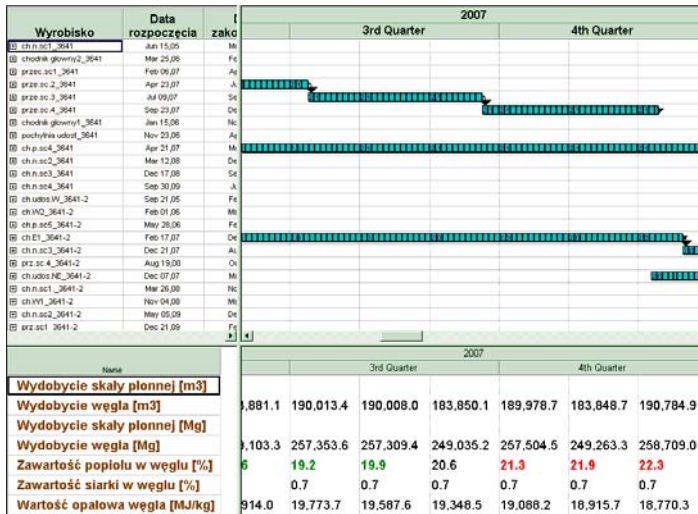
| Wyrobisko | Data rozpoczęcia | zako |
|---|---|---|
| ch.n.sc1_3641 | Jun 15,05 | Mi |
| chodnik glowny2_3641 | Mar 25,06 | Fe |
| przec.sc1_3641 | Feb 06,07 | Ap |
| prze.sc.2_3641 | Apr 23,07 | Ju |
| prze.sc.3_3641 | Jul 09,07 | Se |
| prze.sc.4_3641 | Sep 27,07 | De |
| chodnik glowny1_3641 | Jan 15,06 | Nc |
| pochylnia udost_3641 | Nov 23,06 | Ap |
| ch.p.sc4_3641 | Apr 21,07 | De |
| ch.n.sc2_3641 | Mar 12,08 | De |
| ch.n.sc3_3641 | Dec 17,08 | Se |
| ch.n.sc4_3641 | Sep 30,09 | Ju |
| ch.udos.W_3641-2 | Sep 21,05 | Fe |
| ch.W2_3641-2 | Feb 01,06 | Mi |
| ch.p.sc5_3641-2 | May 26,06 | Fe |
| ch.E1_3641-2 | Feb 17,07 | De |
| ch.n.sc3_3641-2 | Dec 21,07 | Au |
| prz.sc.4_3641-2 | Aug 19,08 | Oc |
| ch.udos.NE_3641-2 | Dec 07,07 | Mi |
| ch.n.sc1_3641-2 | Mar 26,08 | Nc |
| ch.W1_3641-2 | Nov 04,08 | Mi |
| ch.n.sc2_3641-2 | May 05,09 | De |
| prz.sc1_3641-2 | Dec 21,09 | Fe |

2007
3rd Quarter
4th Quarter

Name

2007
3rd Quarter | 4th Quarter

| Name | | | | | | | |
|---|---|---|---|---|---|---|---|
| Wydobycie skały płonnej [m3] | | | | | | | |
| Wydobycie węgla [m3] | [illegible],881.1 | 190,013.4 | 190,008.0 | 183,850.1 | 189,978.7 | 183,848.7 | 190,784.9 |
| Wydobycie skały płonnej [Mg] | | | | | | | |
| Wydobycie węgla [Mg] | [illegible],103.3 | 257,353.6 | 257,309.4 | 249,035.2 | 257,504.5 | 249,263.3 | 258,709.0 |
| Zawartość popiołu w węglu [%] | 6 | 19.2 | 19.9 | 20.6 | 21.3 | 21.9 | 22.3 |
| Zawartość siarki w węglu [%] | | 0.7 | 0.7 | 0.7 | 0.7 | 0.7 | 0.7 |
| Wartość opałowa węgla [MJ/kg] | 914.0 | 19,773.7 | 19,587.6 | 19,348.5 | 19,088.2 | 18,915.7 | 18,770.3 |